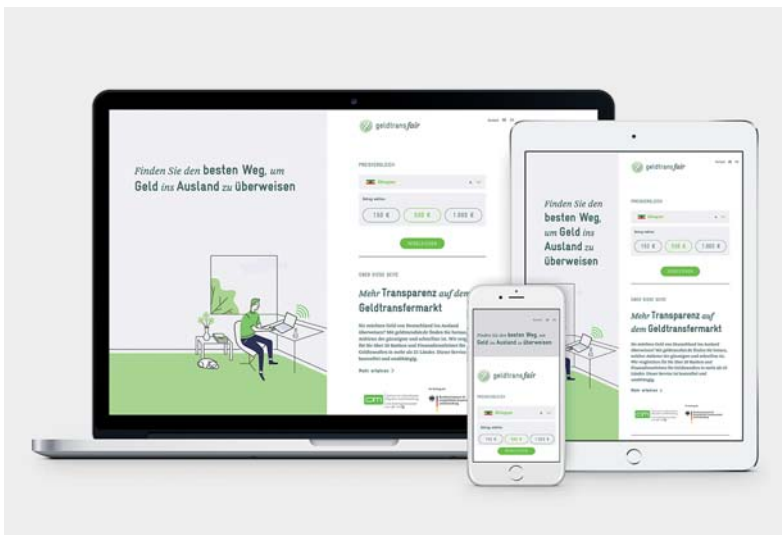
Finden Sie den besten Weg, um Geld ins Ausland zu überweisen

geldtransfair

PREISVERGLEICH

150 €
500 €
1.000 €

Mehr Transparenz auf dem Geldtransfermarkt

Mehr erfahren

Finden Sie den besten Weg, um Geld ins Ausland zu überweisen

geldtransfair

PREISVERGLEICH

150 €
500 €
1.000 €

Mehr Transparenz auf dem Geldtransfermarkt

Mehr erfahren

Finden Sie den besten Weg, um Geld ins Ausland zu überweisen

geldtransfair

PREISVERGLEICH

150 €
500 €
1.000 €